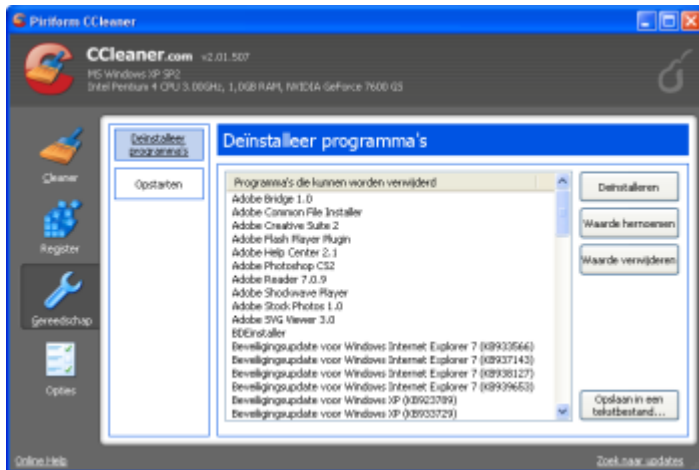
Piriform CCleaner

CCleaner.com v2.01.507
MS Windows XP SP2
Intel Pentium 4 CPU 3.00GHz, 1,0GB RAM, NVIDIA GeForce 7600 GS

Cleaner
Register
Gereedschap
Opties

Deïnstalleer programma's
Opstarten

Deïnstalleer programma's

Programma's die kunnen worden verwijderd
Adobe Bridge 1.0
Adobe Common File Installer
Adobe Creative Suite 2
Adobe Flash Player Plugin
Adobe Help Center 2.1
Adobe Photoshop CS2
Adobe Reader 7.0.9
Adobe Shockwave Player
Adobe Stock Photos 1.0
Adobe SVG Viewer 3.0
BDEinstaller
Beveiligingsupdate voor Windows Internet Explorer 7 (KB933566)
Beveiligingsupdate voor Windows Internet Explorer 7 (KB937143)
Beveiligingsupdate voor Windows Internet Explorer 7 (KB938127)
Beveiligingsupdate voor Windows Internet Explorer 7 (KB939653)
Beveiligingsupdate voor Windows XP (KB923789)
Beveiligingsupdate voor Windows XP (KB933729)

Deïnstalleren
Waarde hernoemen
Waarde verwijderen
Opslaan in een tekstbestand...

Online Help
Zoek naar updates